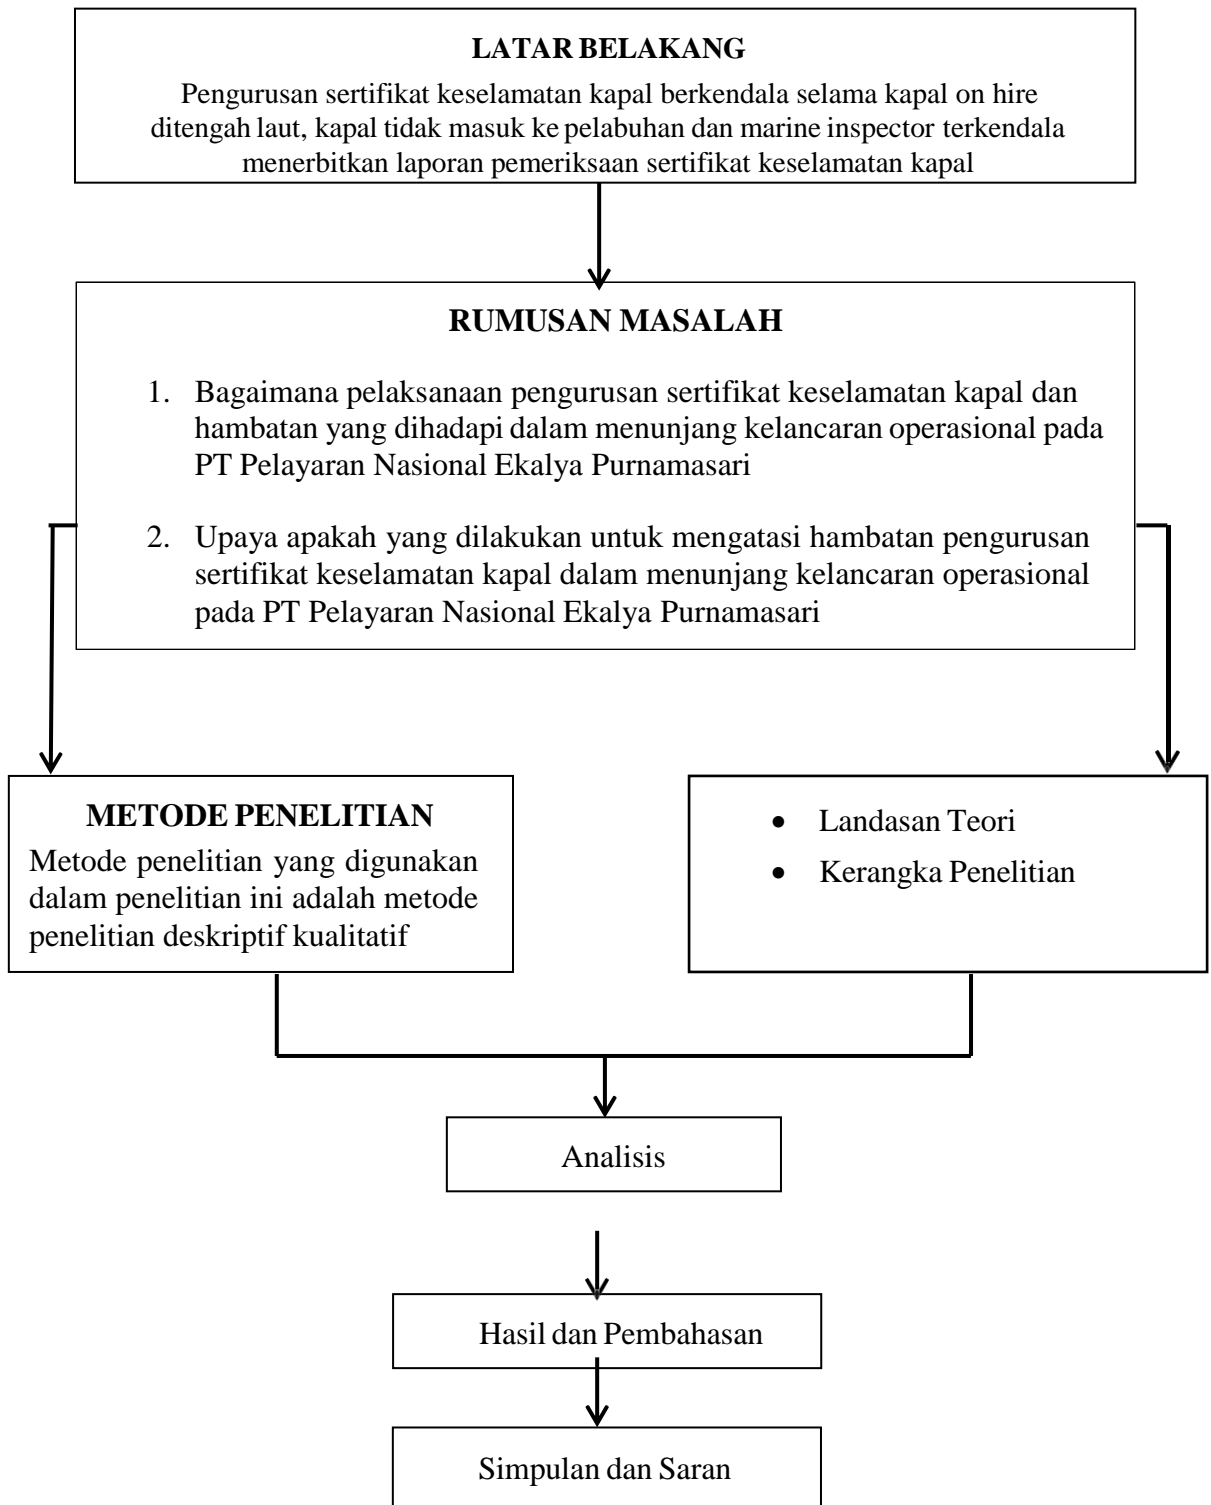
LATAR BELAKANG

Pengurusan sertifikat keselamatan kapal berkendala selama kapal on hire ditengah laut, kapal tidak masuk ke pelabuhan dan marine inspector terkendala menerbitkan laporan pemeriksaan sertifikat keselamatan kapal

RUMUSAN MASALAH

1. Bagaimana pelaksanaan pengurusan sertifikat keselamatan kapal dan hambatan yang dihadapi dalam menunjang kelancaran operasional pada PT Pelayaran Nasional Ekalya Purnamasari

2. Upaya apakah yang dilakukan untuk mengatasi hambatan pengurusan sertifikat keselamatan kapal dalam menunjang kelancaran operasional pada PT Pelayaran Nasional Ekalya Purnamasari

METODE PENELITIAN

Metode penelitian yang digunakan dalam penelitian ini adalah metode penelitian deskriptif kualitatif

• Landasan Teori
• Kerangka Penelitian

Analisis

Hasil dan Pembahasan

Simpulan dan Saran